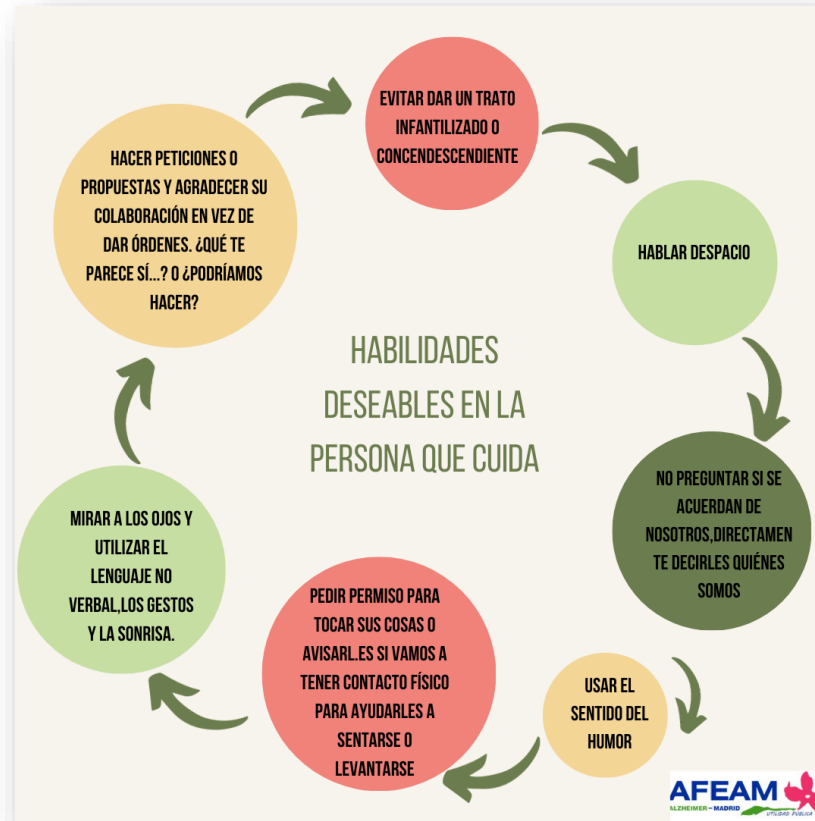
HABILIDADES DESEABLES EN LA PERSONA QUE CUIDA

EVITAR DAR UN TRATO INFANTILIZADO O CONCENDESCENDIENTE

HABLAR DESPACIO

NO PREGUNTAR SI SE ACUERDAN DE NOSOTROS,DIRECTAMENTE DECIRLES QUIÉNES SOMOS

USAR EL SENTIDO DEL HUMOR

PEDIR PERMISO PARA TOCAR SUS COSAS O AVISARL.ES SI VAMOS A TENER CONTACTO FÍSICO PARA AYUDARLES A SENTARSE O LEVANTARSE

MIRAR A LOS OJOS Y UTILIZAR EL LENGUAJE NO VERBAL,LOS GESTOS Y LA SONRISA.

HACER PETICIONES O PROPUESTAS Y AGRADECER SU COLABORACIÓN EN VEZ DE DAR ÓRDENES. ¿QUÉ TE PARECE SÍ...? O ¿PODRÍAMOS HACER?

AFEAM
ALZHEIMER - MADRID
UTILIDAD PÚBLICA